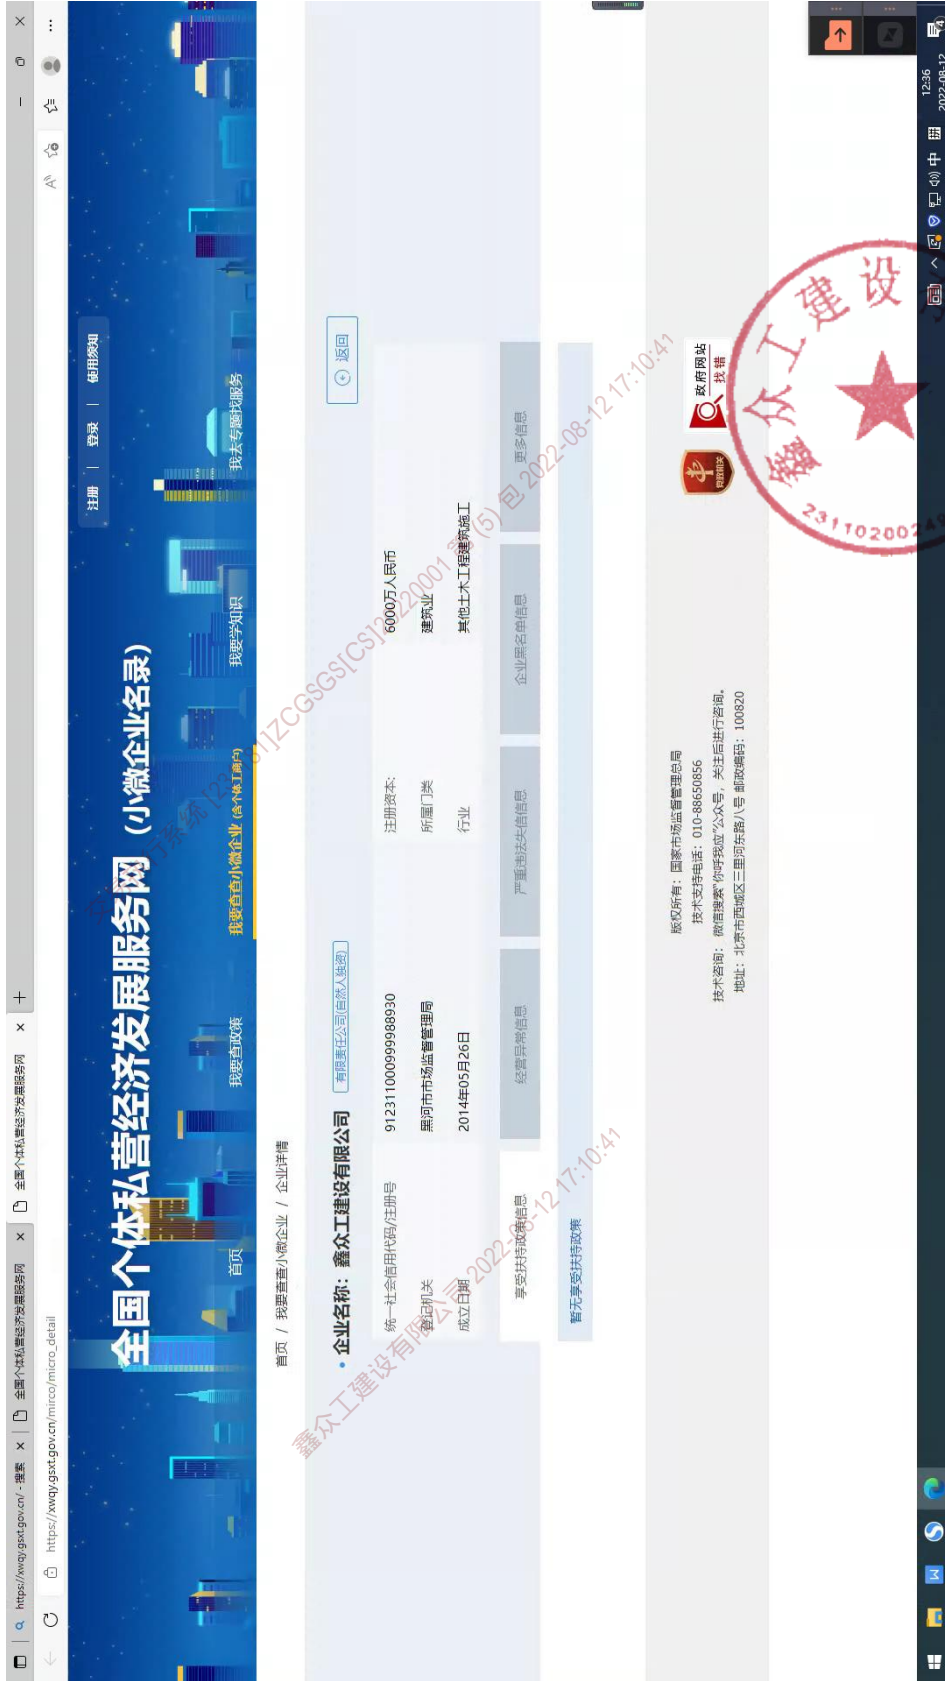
https://xwqy.gsxt.gov.cn/ - 搜索
全国个体私营经济发展服务网
全国个体私营经济发展服务网
https://xwqy.gsxt.gov.cn/mirco/micro_detail

全国个体私营经济发展服务网（小微企业名录）

注册 | 登录 | 使用须知

首页　我要查政策　我要查小微企业(含个体工商户)　我要学知识　我去专题找服务

首页 / 我要查小微企业 / 企业详情

企业名称：鑫众工建设有限公司　有限责任公司(自然人独资)

返回

| 统一社会信用代码/注册号 | 91231100099998930 | 注册资本: | 6000万人民币 |
|---|---|---|---|
| 登记机关 | 黑河市市场监督管理局 | 所属门类 | 建筑业 |
| 成立日期 | 2014年05月26日 | 行业 | 其他土木工程建筑施工 |

享受扶持政策信息　经营异常信息　严重违法失信信息　企业异名单信息　更多信息

暂无享受扶持政策

版权所有：国家市场监督管理总局
技术支持电话：010-88650856
技术咨询：微信搜索"你呼我应"公众号，关注后进行咨询。
地址：北京市西城区三里河东路八号 邮政编码：100820

政府网站 找错

鑫众工建设有限公司 2022-08-12 17:10:41
[23]ZCGSGS[CS]22001(5)包 2022-08-12 17:10:41

鑫众工建设
2311020024

12:36
2022-08-12